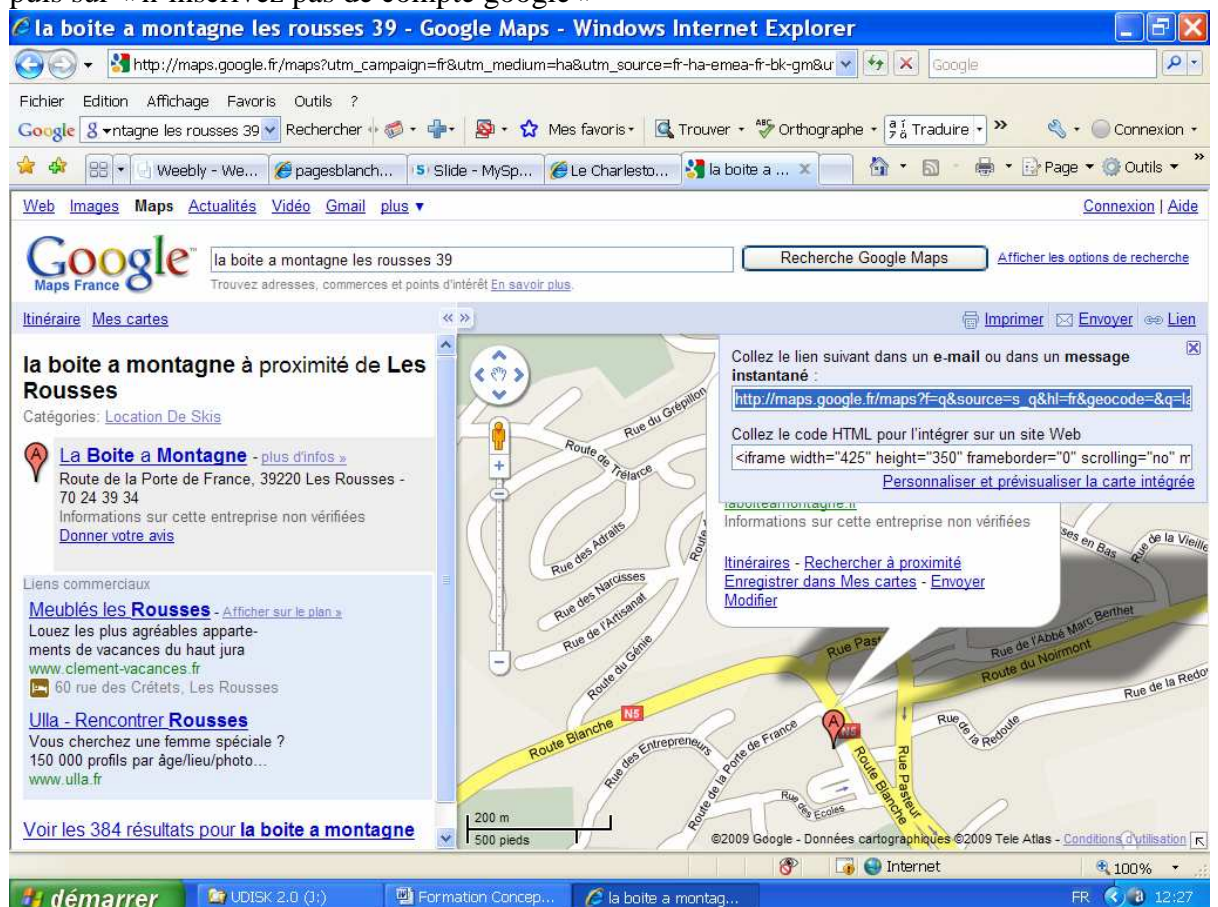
puis sur « Inscrivez pas de compte google »

la boite a montagne les rousses 39 - Google Maps - Windows Internet Explorer

http://maps.google.fr/maps?utm_campaign=fr&utm_medium=ha&utm_source=fr-ha-emea-fr-bk-gm&u

Google

Fichier Edition Affichage Favoris Outils ?

Google ntagne les rousses 39 Rechercher Mes favoris Trouver Orthographe Traduire » Connexion

Weebly - We... pagesblanch... Slide - MySp... Le Charlesto... la boite a ... Page Outils

Web Images Maps Actualités Vidéo Gmail plus ▾ Connexion | Aide

Google Maps France

la boite a montagne les rousses 39

Recherche Google Maps

Afficher les options de recherche

Trouvez adresses, commerces et points d'intérêt En savoir plus.

Itinéraire Mes cartes

Imprimer Envoyer Lien

la boite a montagne à proximité de Les Rousses

Catégories: Location De Skis

La Boite a Montagne - plus d'infos »

Route de la Porte de France, 39220 Les Rousses - 70 24 39 34

Informations sur cette entreprise non vérifiées

Donner votre avis

Liens commerciaux

Meublés les Rousses - Afficher sur le plan »

Louez les plus agréables appartements de vacances du haut jura

www.clement-vacances.fr

60 rue des Crêtets, Les Rousses

Ulla - Rencontrer Rousses

Vous cherchez une femme spéciale ?

150 000 profils par âge/lieu/photo...

www.ulla.fr

Voir les 384 résultats pour la boite a montagne

Collez le lien suivant dans un e-mail ou dans un message instantané :

http://maps.google.fr/maps?f=q&source=s_q&hl=fr&geocode=&q=la

Collez le code HTML pour l'intégrer sur un site Web

<iframe width="425" height="350" frameborder="0" scrolling="no" m

Personnaliser et prévisualiser la carte intégrée

laboiteamontagne.fr

Informations sur cette entreprise non vérifiées

Itinéraires - Rechercher à proximité

Enregistrer dans Mes cartes - Envoyer

Modifier

Rue du Grépillon
Route de Trélarce
Rue des Adraits
Rue des Narcisses
Rue de l'Artisanat
Rue du Génie
Route Blanche
N5
Rue des Entrepreneurs
Route de la Porte de France
Rue des Ecoles
Route Blanche
Rue Pasteur
Rue Pasteur
Rue de l'Abbé Marc Berthet
Route du Noirmont
Rue de la Redoute
Rue de la Redoute
Rue de la Vieille
ses en Bas

200 m
500 pieds

©2009 Google - Données cartographiques ©2009 Tele Atlas - Conditions d'utilisation

Internet 100%

démarrer UDISK 2.0 (J:) Formation Concep... la boite a montag... FR 12:27